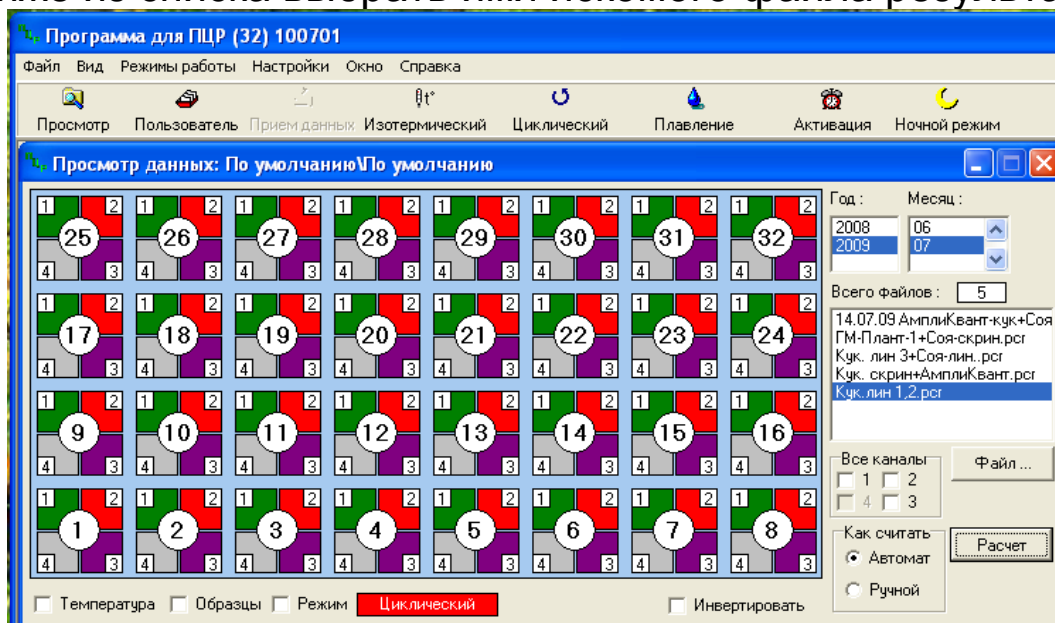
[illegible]

Программа для ПЦР (32) 100701

Файл Вид Режимы работы Настройки Окно Справка

Просмотр Пользователь Прием данных Изотермический Циклический Плавление Активация Ночной режим

Просмотр данных: По умолчанию\По умолчанию

| | | | | | | | |
|---|---|---|---|---|---|---|---|
| 1 2 25 4 3 | 1 2 26 4 3 | 1 2 27 4 3 | 1 2 28 4 3 | 1 2 29 4 3 | 1 2 30 4 3 | 1 2 31 4 3 | 1 2 32 4 3 |
| 1 2 17 4 3 | 1 2 18 4 3 | 1 2 19 4 3 | 1 2 20 4 3 | 1 2 21 4 3 | 1 2 22 4 3 | 1 2 23 4 3 | 1 2 24 4 3 |
| 1 2 9 4 3 | 1 2 10 4 3 | 1 2 11 4 3 | 1 2 12 4 3 | 1 2 13 4 3 | 1 2 14 4 3 | 1 2 15 4 3 | 1 2 16 4 3 |
| 1 2 1 4 3 | 1 2 2 4 3 | 1 2 3 4 3 | 1 2 4 4 3 | 1 2 5 4 3 | 1 2 6 4 3 | 1 2 7 4 3 | 1 2 8 4 3 |

Год :
2008
2009

Месяц :
06
07

Всего файлов : 5

14.07.09 АмплиКвант-кук+Соя
ГМ-Плант-1+Соя-скрин.pcr
Кук. лин 3+Соя-лин..pcr
Кук. скрин+АмплиКвант.pcr
Кук.лин 1,2.pcr

Все каналы
1 2
4 3

Файл ...

Как считать
Автомат
Ручной

Расчет

Температура Образцы Режим Циклический

Инвертировать